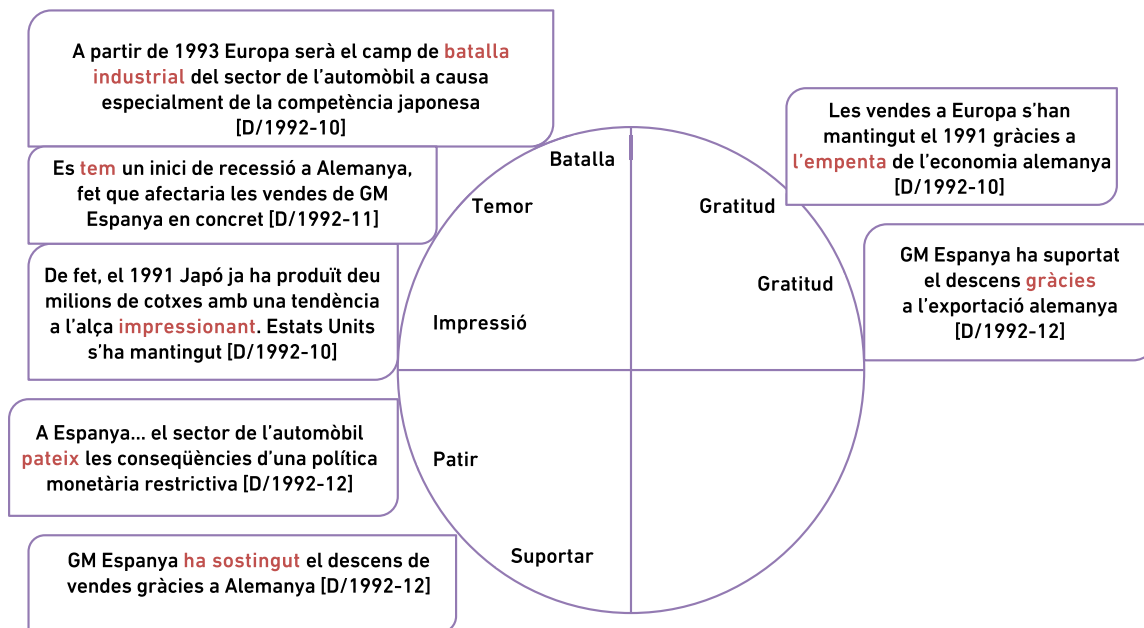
A partir de 1993 Europa serà el camp de batalla industrial del sector de l'automòbil a causa especialment de la competència japonesa [D/1992-10]

Es tem un inici de recessió a Alemanya, fet que afectaria les vendes de GM Espanya en concret [D/1992-11]

De fet, el 1991 Japó ja ha produït deu milions de cotxes amb una tendència a l'alça impressionant. Estats Units s'ha mantingut [D/1992-10]

A Espanya... el sector de l'automòbil pateix les conseqüències d'una política monetària restrictiva [D/1992-12]

GM Espanya ha sostingut el descens de vendes gràcies a Alemanya [D/1992-12]

Batalla

Temor

Impressió

Patir

Suportar

Gratitud

Gratitud

Les vendes a Europa s'han mantingut el 1991 gràcies a l'empenta de l'economia alemanya [D/1992-10]

GM Espanya ha suportat el descens gràcies a l'exportació alemanya [D/1992-12]